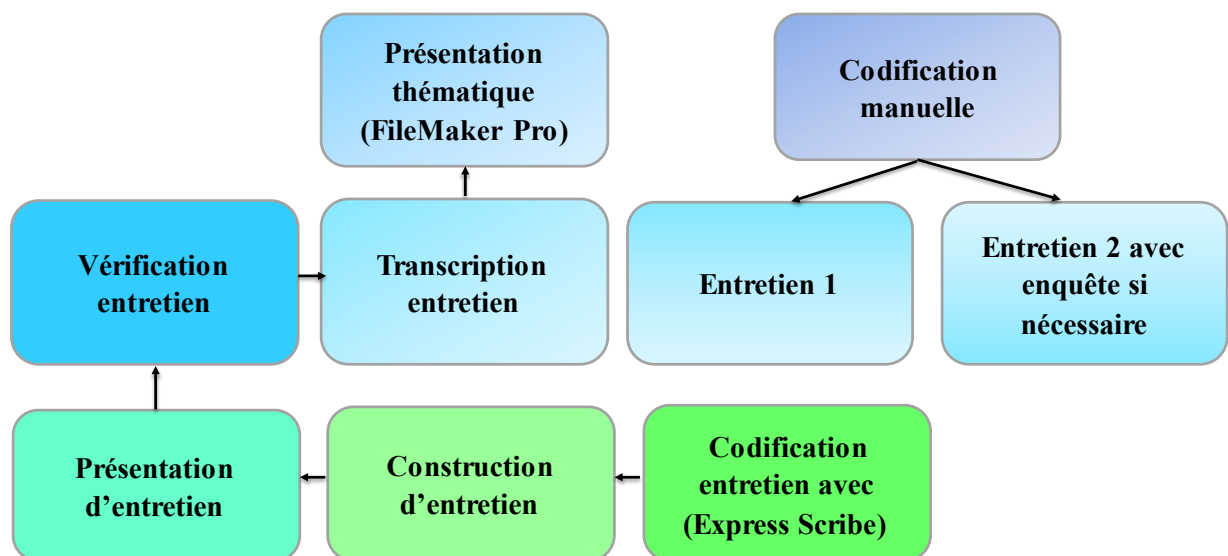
Présentation thématique (FileMaker Pro)

Codification manuelle

Vérification entretien

Transcription entretien

Entretien 1

Entretien 2 avec enquête si nécessaire

Présentation d'entretien

Construction d'entretien

Codification entretien avec (Express Scribe)